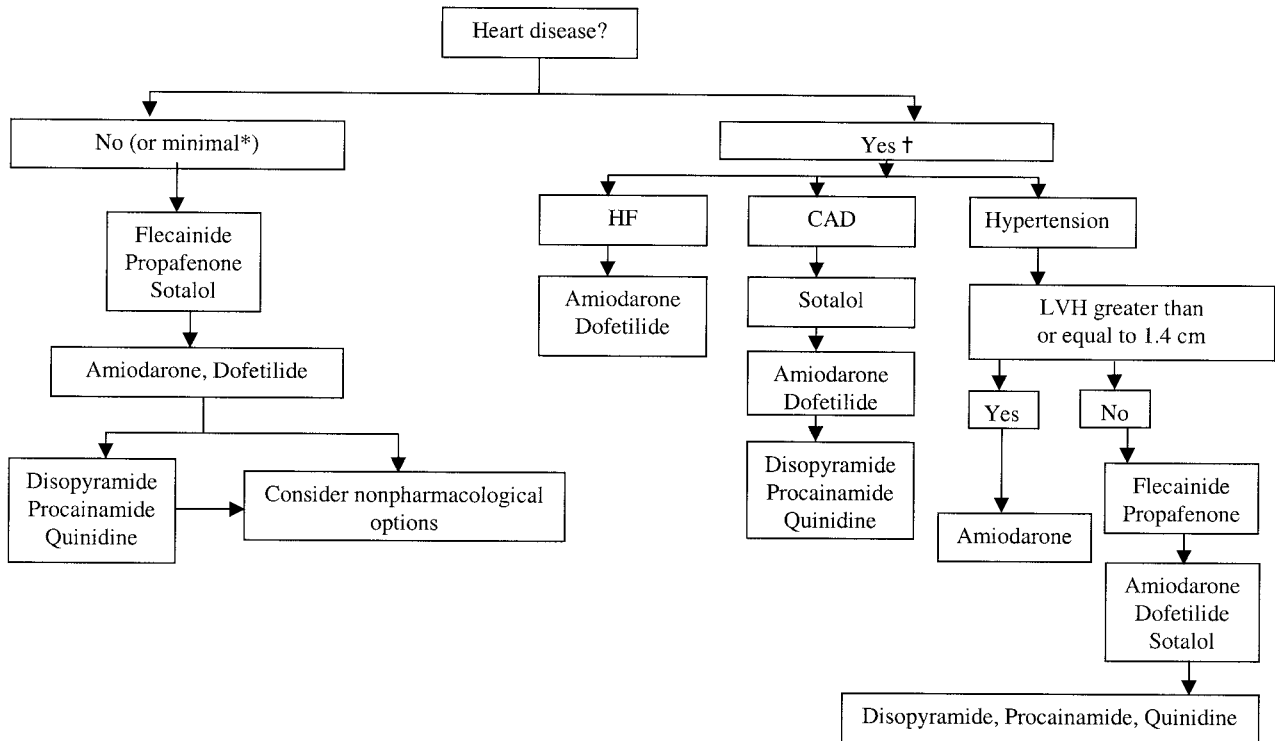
Heart disease?

No (or minimal*)

Flecainide
Propafenone
Sotalol

Amiodarone, Dofetilide

Disopyramide
Procainamide
Quinidine

Consider nonpharmacological options

Yes †

HF

Amiodarone
Dofetilide

CAD

Sotalol

Amiodarone
Dofetilide

Disopyramide
Procainamide
Quinidine

Hypertension

LVH greater than or equal to 1.4 cm

Yes

Amiodarone

No

Flecainide
Propafenone

Amiodarone
Dofetilide
Sotalol

Disopyramide, Procainamide, Quinidine